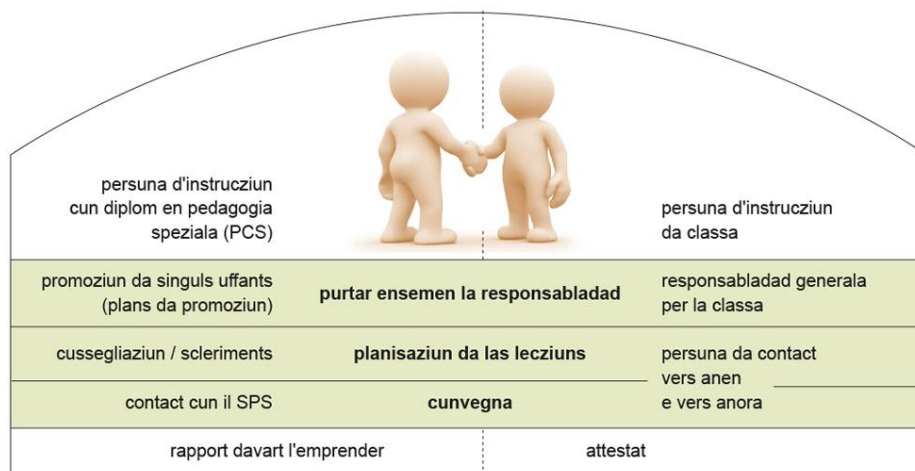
persuna d'instrucziun cun diplom en pedagogia speziala (PCS)

persuna d'instrucziun da classa

| promoziun da singuls uffants (plans da promoziun) | purtar ensemen la responsabladad | responsabladad generala per la classa |
|---|---|---|
| cussegliaziun / scleriments | planisaziun da las lecziuns | persuna da contact vers anen e vers anora |
| contact cun il SPS | cunvegna | |

rapport davart l'emprender

attestat